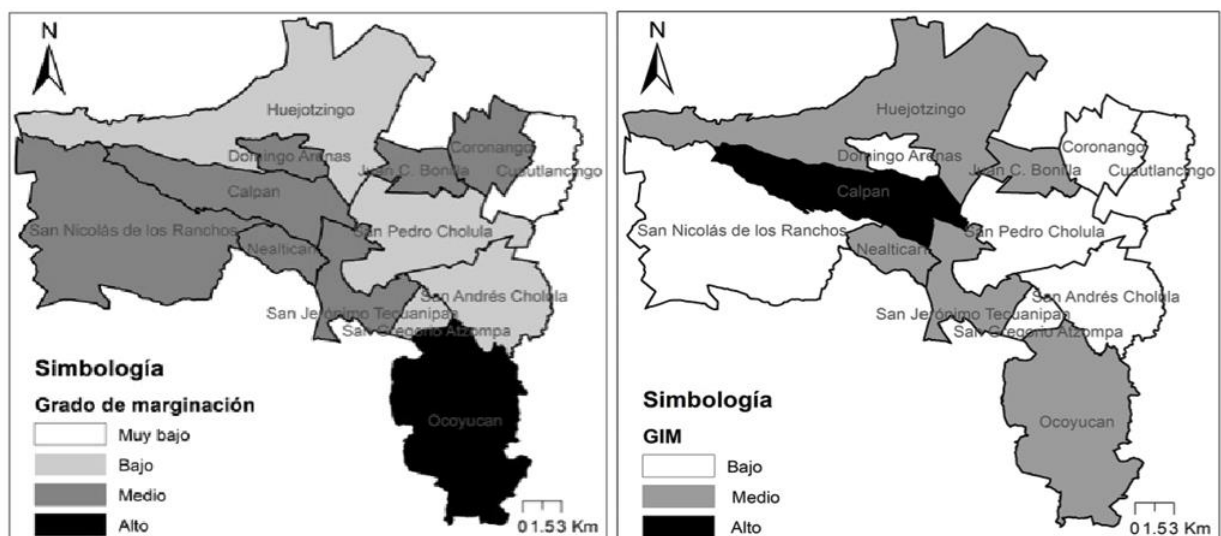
N

Huejotzingo
Domingo Arenas
Coronango
Juan C. Bonilla
Cuautlancingo
Calpan
San Nicolás de los Ranchos
Nealtican
San Pedro Cholula
San Andrés Cholula
San Jerónimo Tecuanipan
San Gregorio Atzompa
Ocoyucan

Simbología
Grado de marginación
Muy bajo
Bajo
Medio
Alto

0 1.5 3 Km

N

Huejotzingo
Domingo Arenas
Coronango
Juan C. Bonilla
Cuautlancingo
Calpan
San Nicolás de los Ranchos
Nealtican
San Pedro Cholula
San Andrés Cholula
San Jerónimo Tecuanipan
San Gregorio Atzompa
Ocoyucan

Simbología
GIM
Bajo
Medio
Alto

0 1.5 3 Km